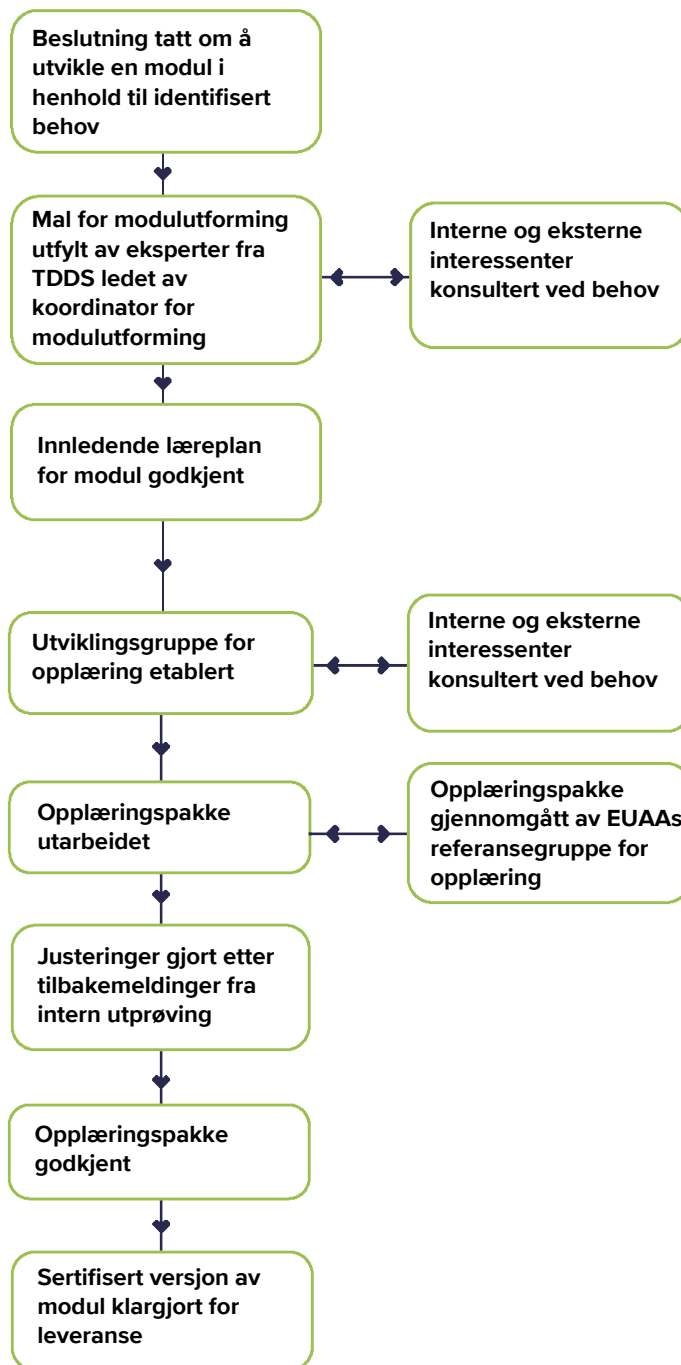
Beslutning tatt om å utvikle en modul i henhold til identifisert behov

Mal for modulutforming utfylt av eksperter fra TDDS ledet av koordinator for modulutforming

Interne og eksterne interessenter konsultert ved behov

Innledende læreplan for modul godkjent

Utviklingsgruppe for opplæring etablert

Interne og eksterne interessenter konsultert ved behov

Opplæringspakke utarbeidet

Opplæringspakke gjennomgått av EUAAs referansegruppe for opplæring

Justeringer gjort etter tilbakemeldinger fra intern utprøving

Opplæringspakke godkjent

Sertifisert versjon av modul klargjort for leveranse